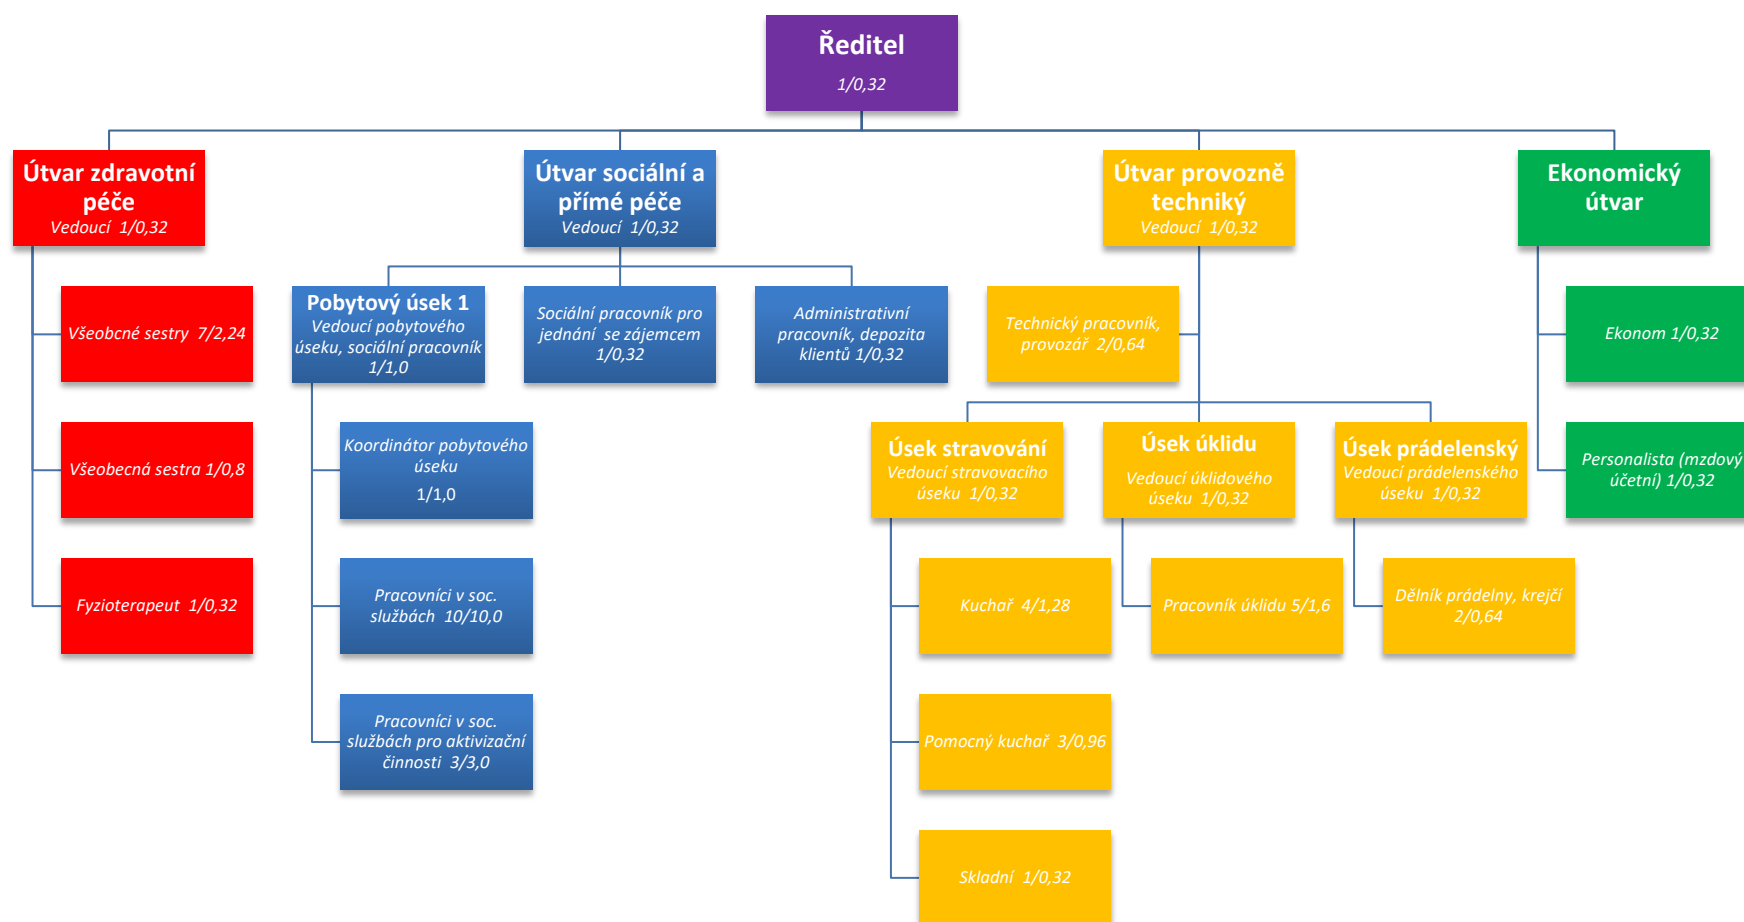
Ředitel
1/0,32

Útvar zdravotní péče
Vedoucí 1/0,32

Všeobcné sestry 7/2,24

Všeobecná sestra 1/0,8

Fyzioterapeut 1/0,32

Útvar sociální a přímé péče
Vedoucí 1/0,32

Pobytový úsek 1
Vedoucí pobytového úseku, sociální pracovník 1/1,0

Koordinátor pobytového úseku
1/1,0

Pracovníci v soc. službách 10/10,0

Pracovníci v soc. službách pro aktivizační činnosti 3/3,0

Sociální pracovník pro jednání se zájemcem 1/0,32

Administrativní pracovník, depozita klientů 1/0,32

Útvar provozně techniký
Vedoucí 1/0,32

Technický pracovník, provozář 2/0,64

Úsek stravování
Vedoucí stravovacího úseku 1/0,32

Kuchař 4/1,28

Pomocný kuchař 3/0,96

Skladní 1/0,32

Úsek úklidu
Vedoucí úklidového úseku 1/0,32

Pracovník úklidu 5/1,6

Úsek prádelenský
Vedoucí prádelenského úseku 1/0,32

Dělník prádelny, krejčí 2/0,64

Ekonomický útvar

Ekonom 1/0,32

Personalista (mzdový účetní) 1/0,32